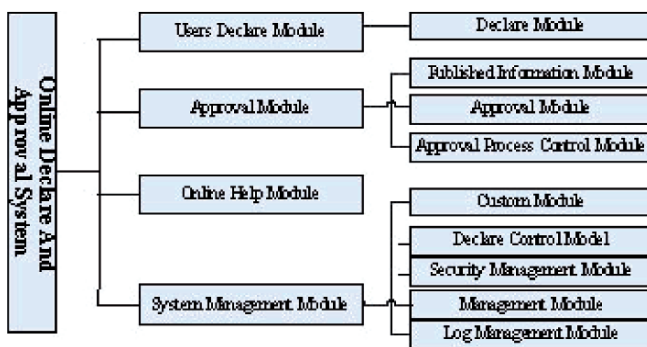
Online Declare And Approval System

Users Declare Module

Declare Module

Approval Module

Published Information Module

Approval Module

Approval Process Control Module

Online Help Module

Custom Module

Declare Control Model

Security Management Module

System Management Module

Management Module

Log Management Module